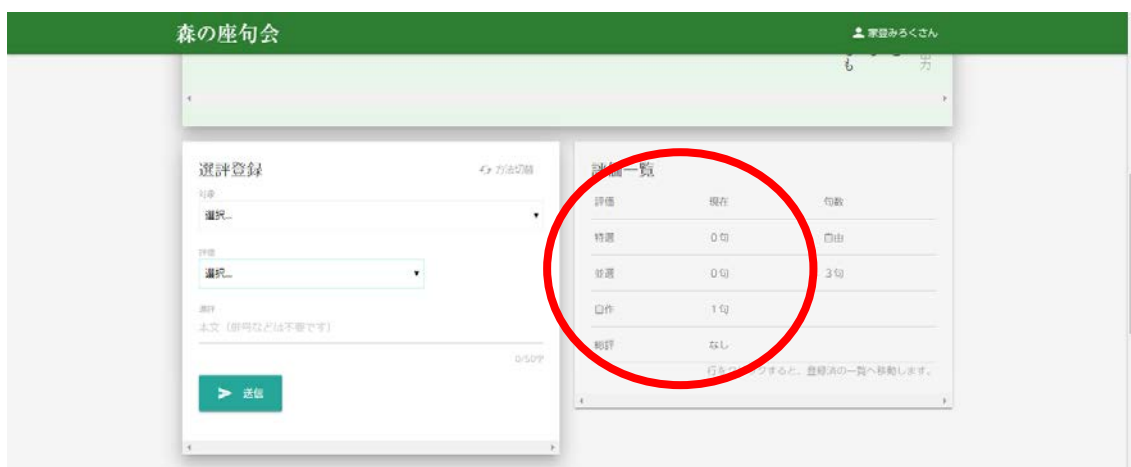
森の座句会

家登みろくさん

も 方

選評登録

方法切替

対象

選択...

評価

選択...

選評

本文（俳号などは不要です）

0/50字

送信

評価一覧

| 評価 | 現在 | 句数 |
|---|---|---|
| 特選 | 0句 | 自由 |
| 並選 | 0句 | 3句 |
| 自作 | 1句 | |
| 総評 | なし | |

行を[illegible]すると、登録済の一覧へ移動します。